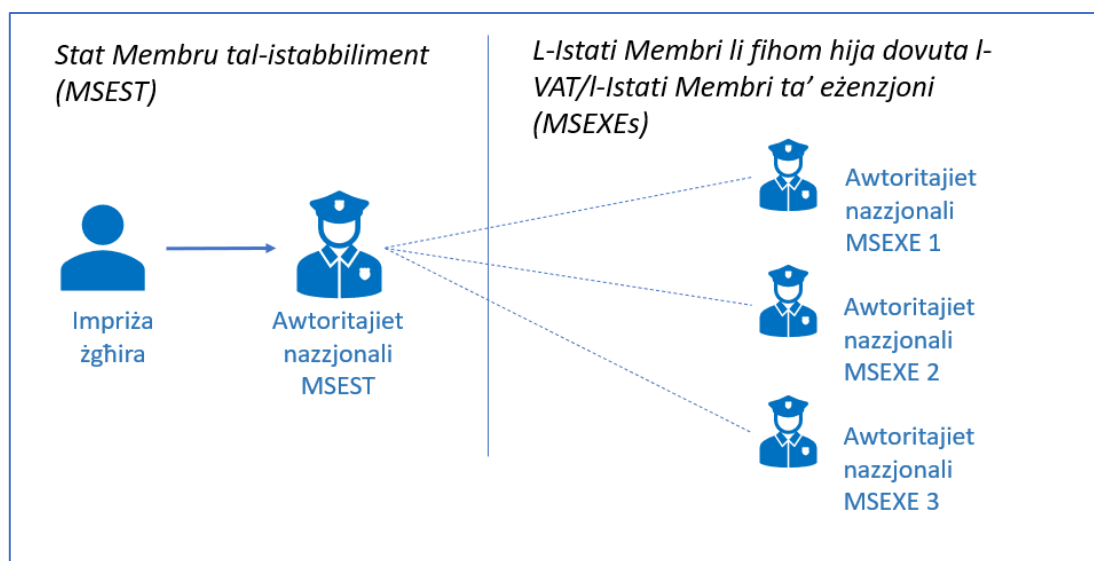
Stat Membru tal-istabbiliment (MSEST)

L-Istati Membri li fihom hija dovuta l-VAT/l-Istati Membri ta' eżenzjoni (MSEXEs)

Impriża żgħira

Awtoritajiet nazzjonali MSEST

Awtoritajiet nazzjonali MSEXE 1

Awtoritajiet nazzjonali MSEXE 2

Awtoritajiet nazzjonali MSEXE 3